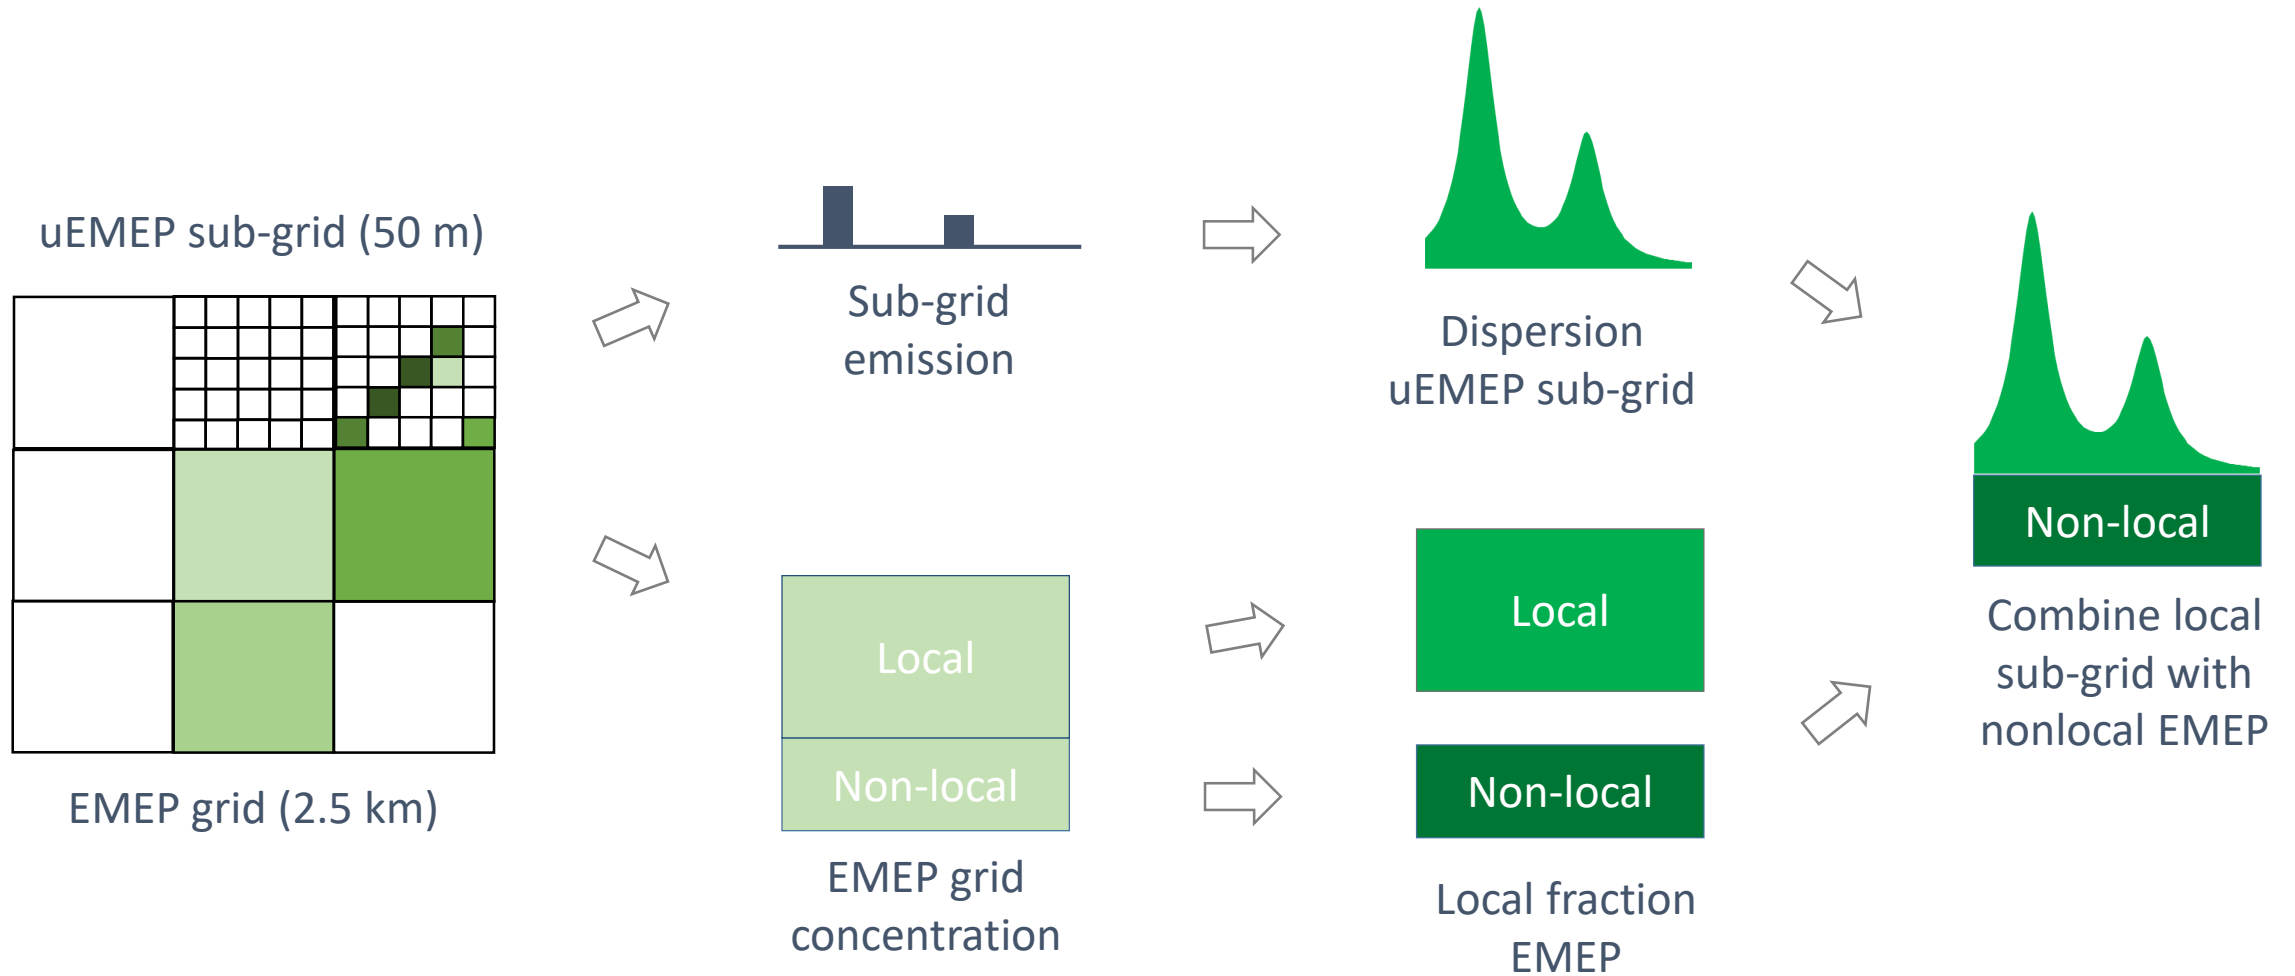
uEMEP sub-grid (50 m)

EMEP grid (2.5 km)

Sub-grid emission

Local

Non-local

EMEP grid concentration

Dispersion uEMEP sub-grid

Local

Non-local

Local fraction EMEP

Non-local

Combine local sub-grid with nonlocal EMEP